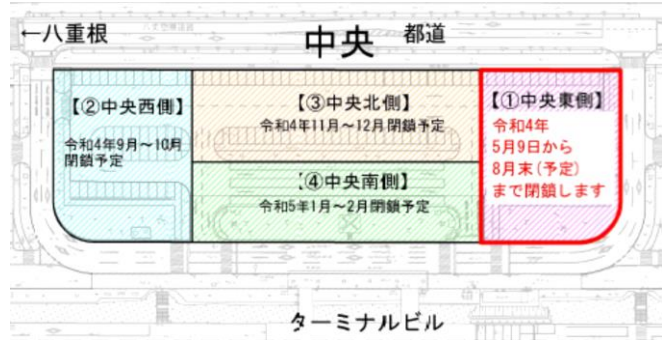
←八重根

中央

都道

【②中央西側】
令和4年9月～10月閉鎖予定

【③中央北側】
令和4年11月～12月閉鎖予定

【①中央東側】
令和4年
5月9日から
8月末(予定)
まで閉鎖します

【④中央南側】
令和5年1月～2月閉鎖予定

ターミナルビル